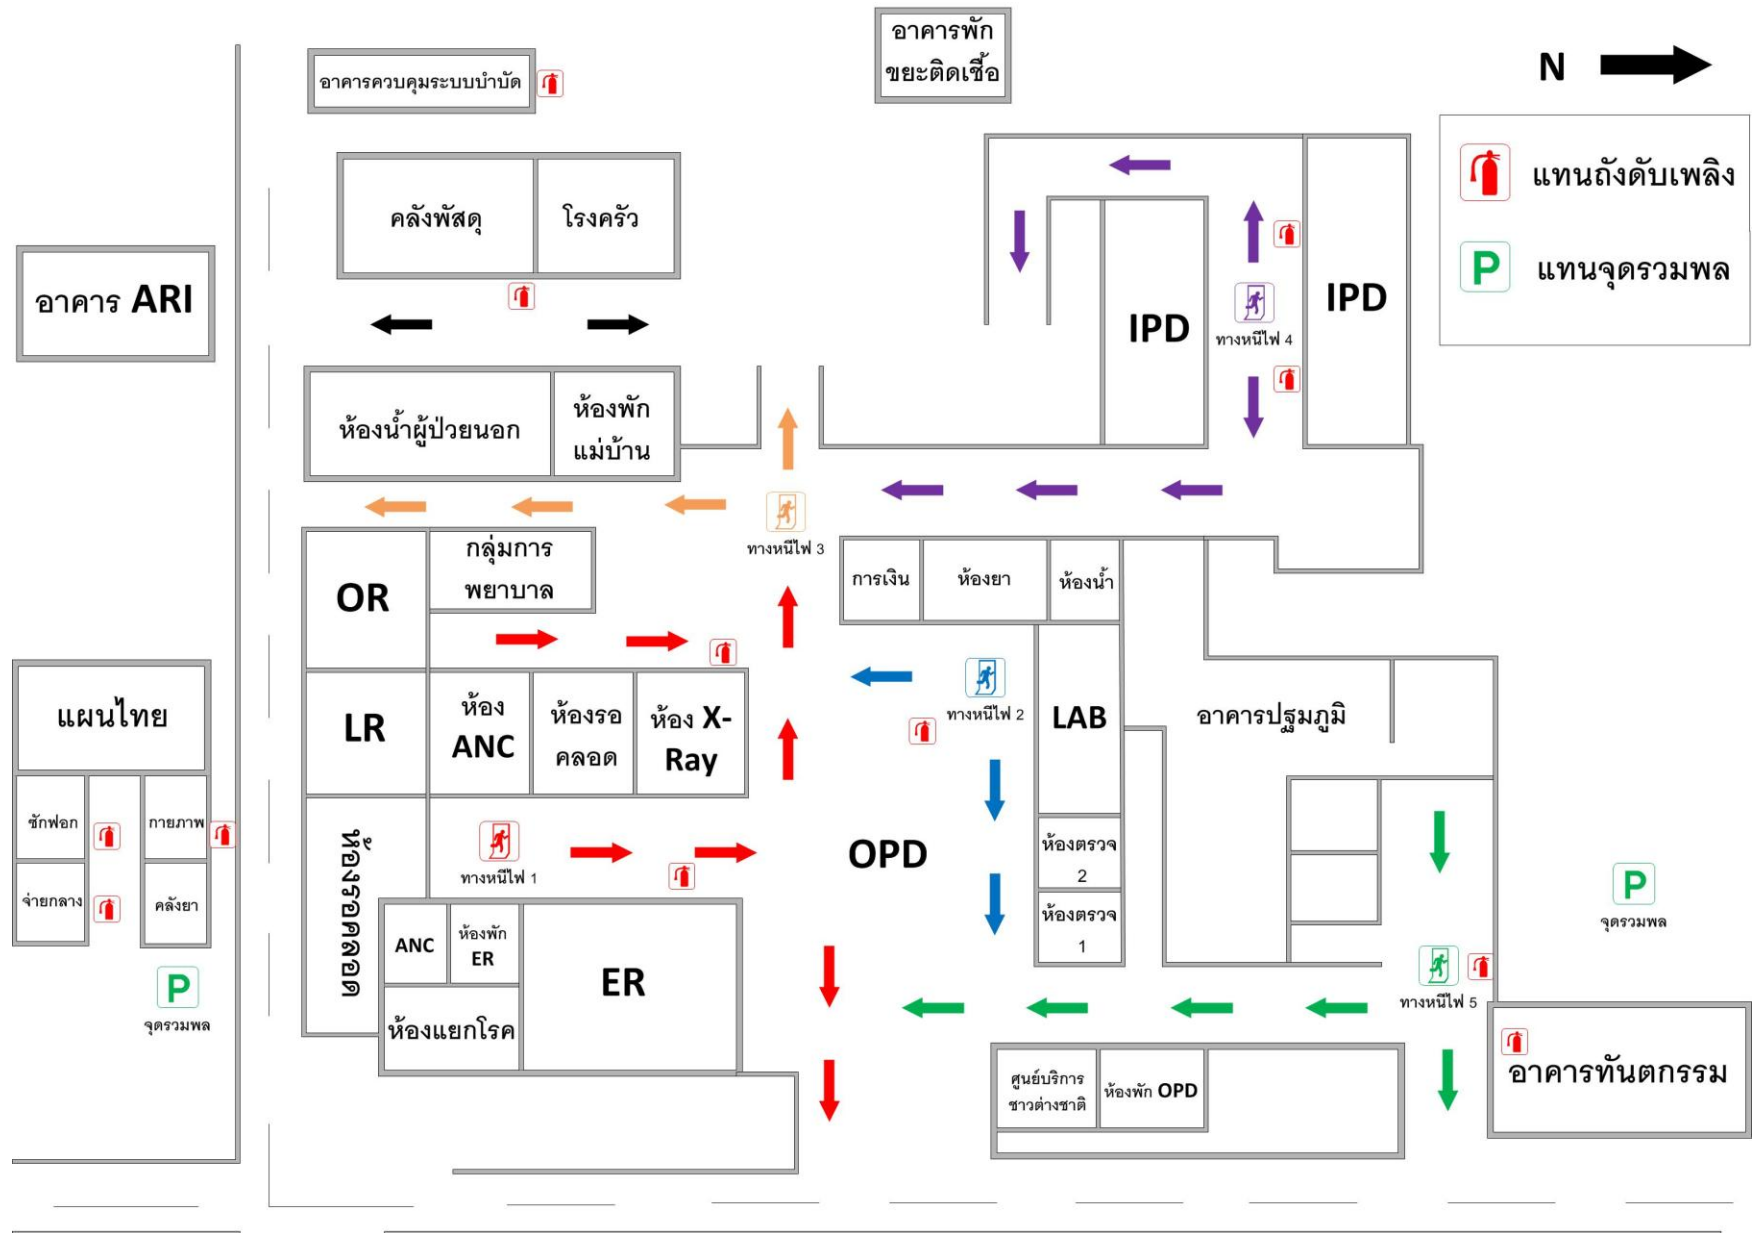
อาคารพักขยะติดเชื้อ

N

อาคารควบคุมระบบบำบัด

แทนถังดับเพลิง

แทนจุดรวมพล

คลังพัสดุ

โรงครัว

อาคาร ARI

IPD

IPD

ทางหนีไฟ 4

ห้องน้ำผู้ป่วยนอก

ห้องพักแม่บ้าน

ทางหนีไฟ 3

OR

กลุ่มการพยาบาล

การเงิน

ห้องยา

ห้องน้ำ

แผนไทย

LR

ห้อง ANC

ห้องรอคลอด

ห้อง X-Ray

ทางหนีไฟ 2

LAB

อาคารปฐมภูมิ

ซักฟอก

กายภาพ

จ่ายกลาง

คลังยา

ห้องคลอด

ทางหนีไฟ 1

OPD

ห้องตรวจ 2

ห้องตรวจ 1

P
จุดรวมพล

ANC

ห้องพัก ER

ER

ห้องแยกโรค

P
จุดรวมพล

ทางหนีไฟ 5

อาคารทันตกรรม

ศูนย์บริการชาวต่างชาติ

ห้องพัก OPD